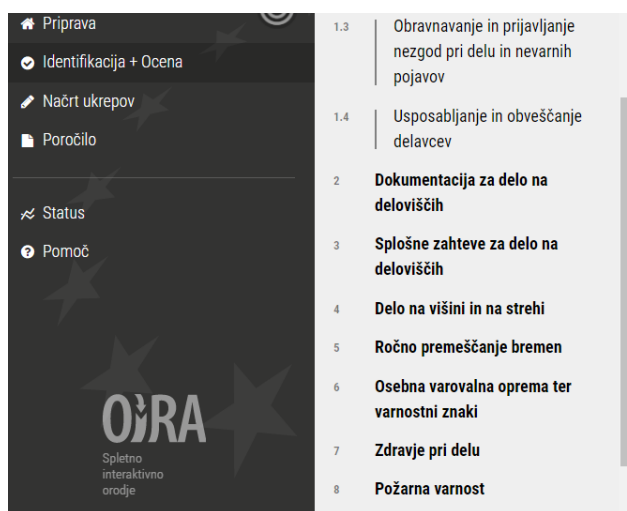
Priprava
Identifikacija + Ocena
Načrt ukrepov
Poročilo

Status
Pomoč

OiRA
Spletno interaktivno orodje

1.3 Obravnavanje in prijavljanje nezgod pri delu in nevarnih pojavov

1.4 Usposabljanje in obveščanje delavcev

2 Dokumentacija za delo na deloviščih

3 Splošne zahteve za delo na deloviščih

4 Delo na višini in na strehi

5 Ročno premeščanje bremen

6 Osebna varovalna oprema ter varnostni znaki

7 Zdravje pri delu

8 Požarna varnost